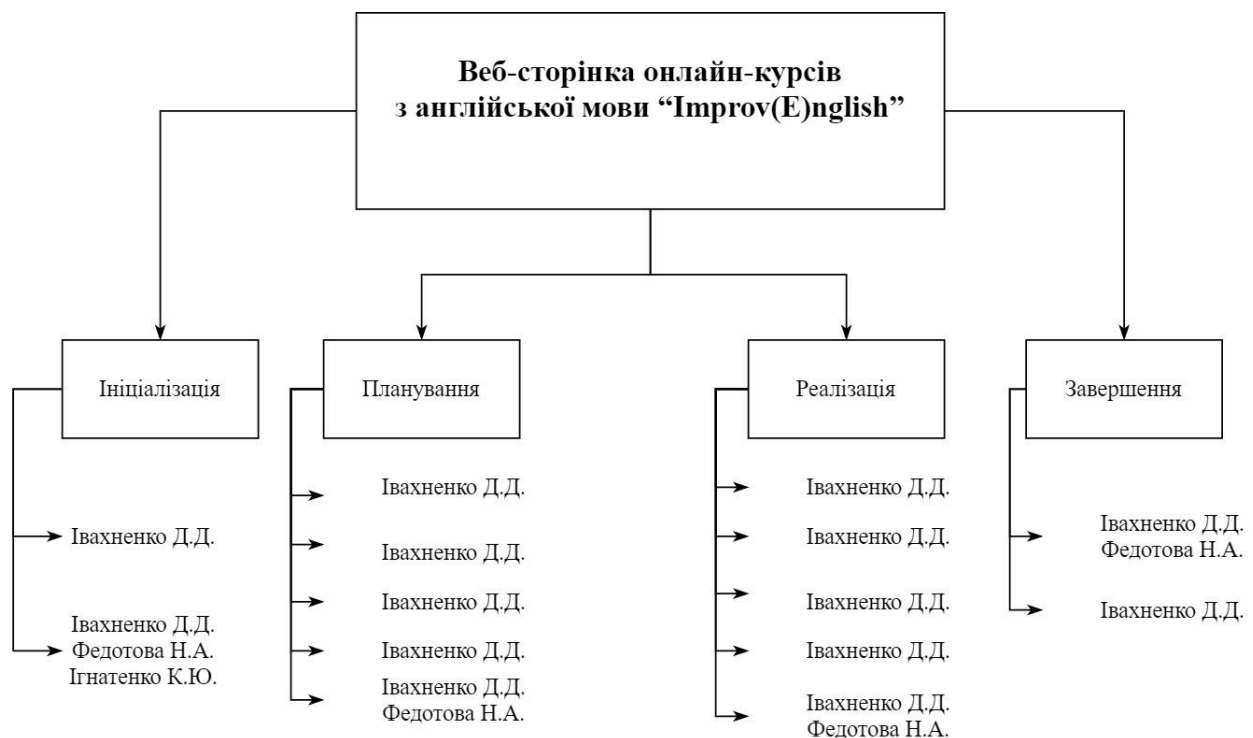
Веб-сторінка онлайн-курсів з англійської мови “Improv(E)nglish”

Ініціалізація

Іванхненко Д.Д.

Іванхненко Д.Д.
Федотова Н.А.
Ігнатенко К.Ю.

Планування

Івахненко Д.Д.

Івахненко Д.Д.

Івахненко Д.Д.

Івахненко Д.Д.

Івахненко Д.Д.
Федотова Н.А.

Реалізація

Івахненко Д.Д.

Івахненко Д.Д.

Івахненко Д.Д.

Івахненко Д.Д.

Івахненко Д.Д.
Федотова Н.А.

Завершення

Івахненко Д.Д.
Федотова Н.А.

Івахненко Д.Д.